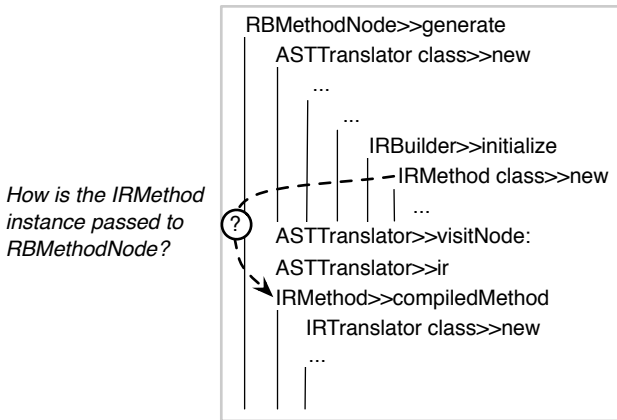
RBMethodNode>>generate

ASTTranslator class>>new

...

...

IRBuilder>>initialize

IRMethod class>>new

...

How is the IRMethod instance passed to RBMethodNode?

?

ASTTranslator>>visitNode:

ASTTranslator>>ir

IRMethod>>compiledMethod

IRTranslator class>>new

...